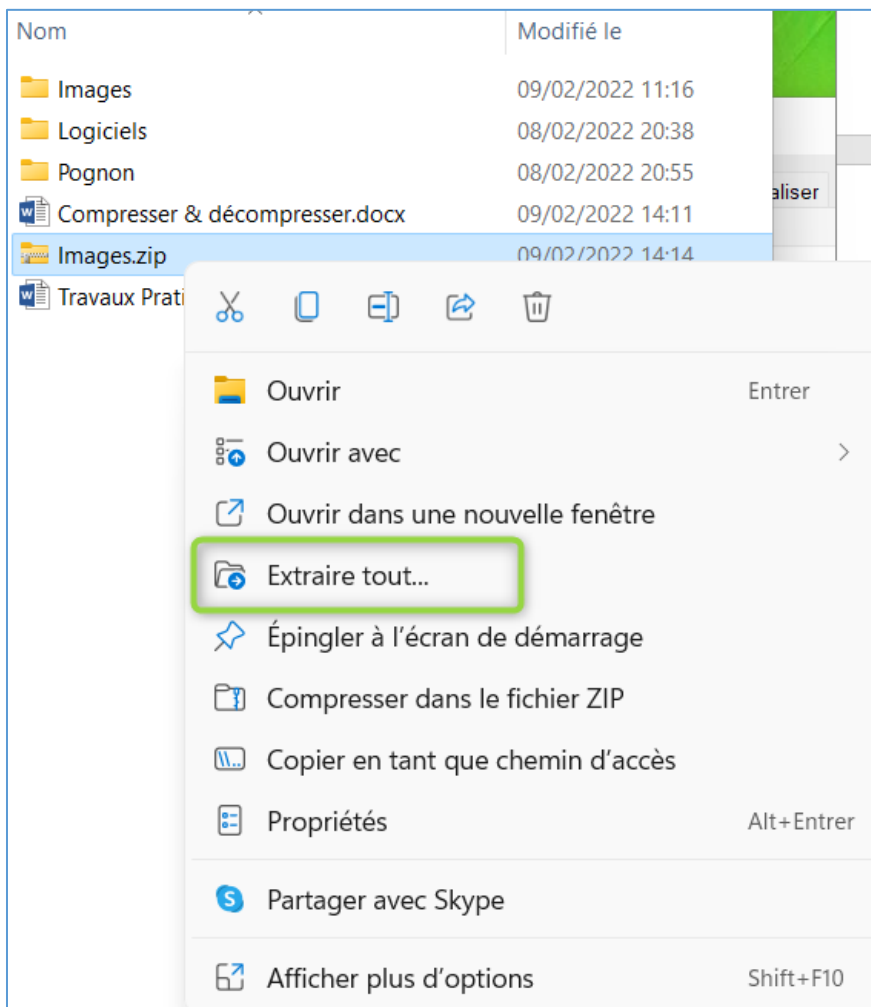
| Nom | Modifié le |
|---|---|
| Images | 09/02/2022 11:16 |
| Logiciels | 08/02/2022 20:38 |
| Pognon | 08/02/2022 20:55 |
| Compresser & décompresser.docx | 09/02/2022 14:11 |
| Images.zip | 09/02/2022 14:14 |
| Travaux Prati | |

aliser

Ouvrir Entrer

Ouvrir avec

Ouvrir dans une nouvelle fenêtre

Extraire tout...

Épingler à l'écran de démarrage

Compresser dans le fichier ZIP

Copier en tant que chemin d'accès

Propriétés Alt+Entrer

Partager avec Skype

Afficher plus d'options Shift+F10